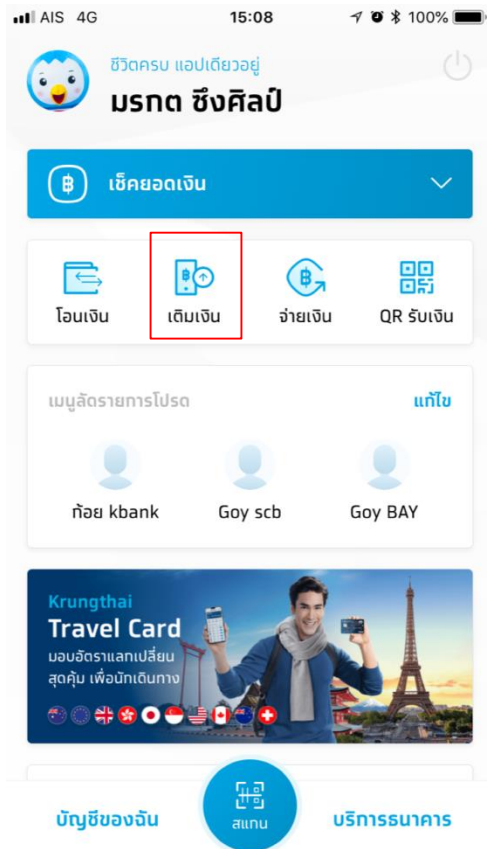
AIS 4G 15:08 100%

ชีวิตครบ แอปเดียวอยู่
มรกต ซึงศิลป์

เช็คยอดเงิน

โอนเงิน
เติมเงิน
จ่ายเงิน
QR รับเงิน

เมนูลัดรายการโปรด
แก้ไข

ก้อย kbank
Goy scb
Goy BAY

Krungthai
Travel Card
มอบอัตราแลกเปลี่ยน
สุดคุ้ม เพื่อนักเดินทาง

บัญชีของฉัน
สแกน
บริการธนาคาร